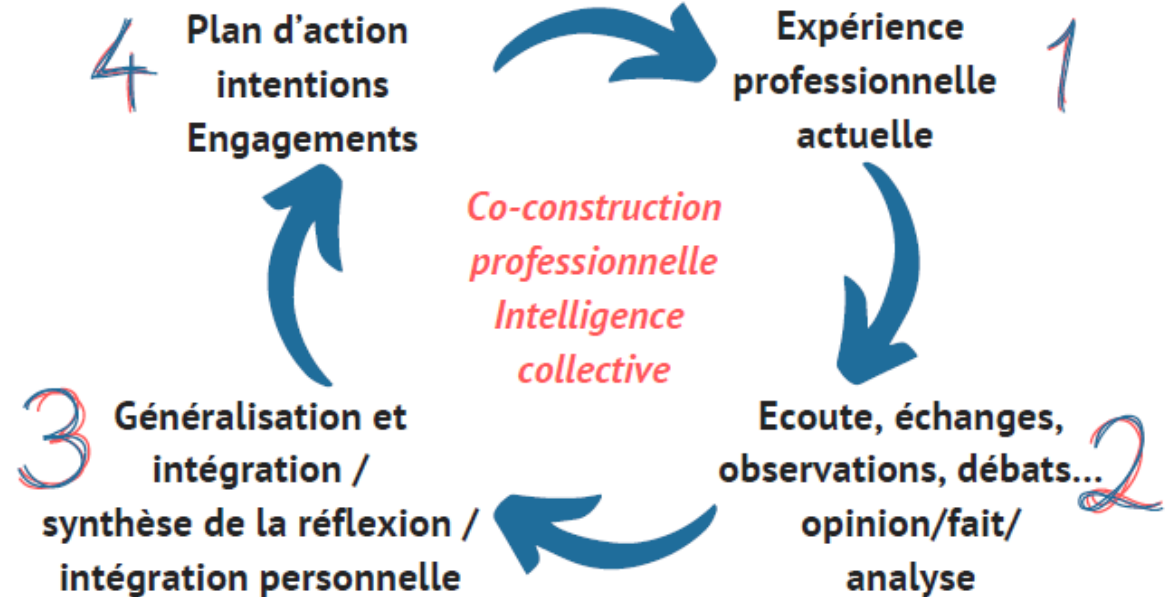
4
Plan d’action
intentions
Engagements

Expérience
professionnelle
actuelle
1

Co-construction
professionnelle
Intelligence
collective

3
Généralisation et
intégration /
synthèse de la réflexion /
intégration personnelle

Ecoute, échanges,
observations, débats...
opinion/fait/
analyse
2